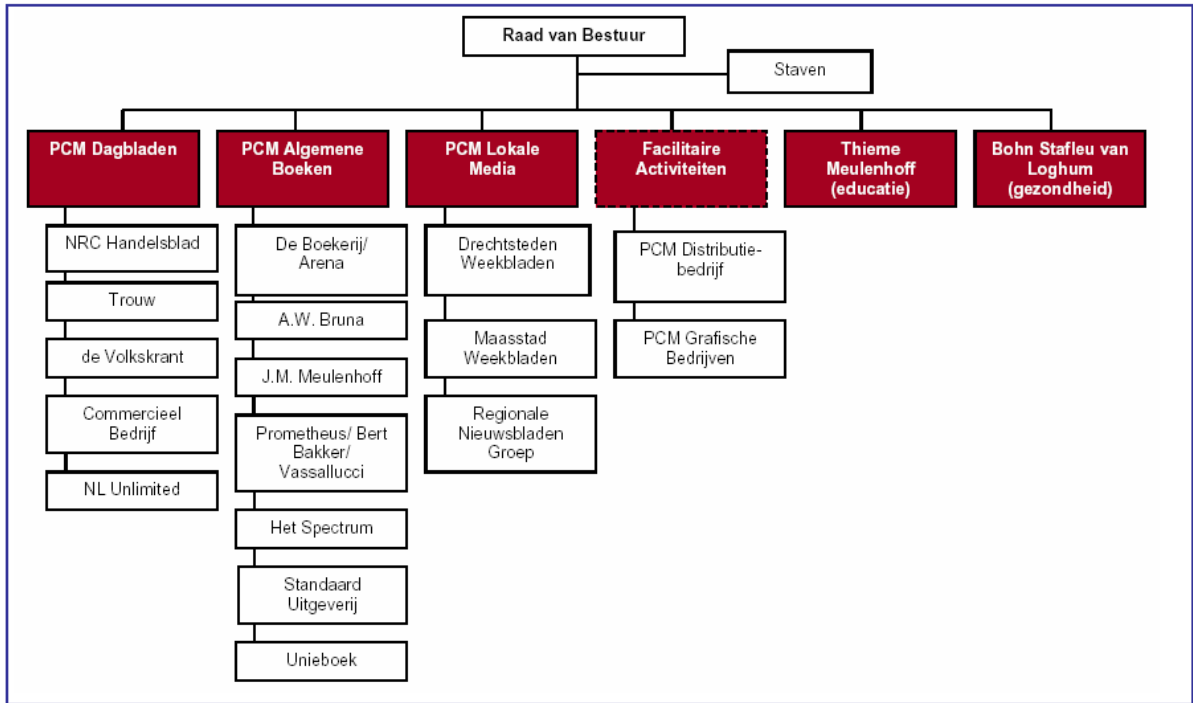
Raad van Bestuur

Staven

PCM Dagbladen

NRC Handelsblad

Trouw

de Volkskrant

Commercieel Bedrijf

NL Unlimited

PCM Algemene Boeken

De Boekerij/ Arena

A.W. Bruna

J.M. Meulenhoff

Prometheus/ Bert Bakker/ Vassallucci

Het Spectrum

Standaard Uitgeverij

Unieboek

PCM Lokale Media

Drechtsteden Weekbladen

Maasstad Weekbladen

Regionale Nieuwsbladen Groep

Facilitaire Activiteiten

PCM Distributiebedrijf

PCM Grafische Bedrijven

Thieme Meulenhoff (educatie)

Bohn Stafleu van Loghum (gezondheid)